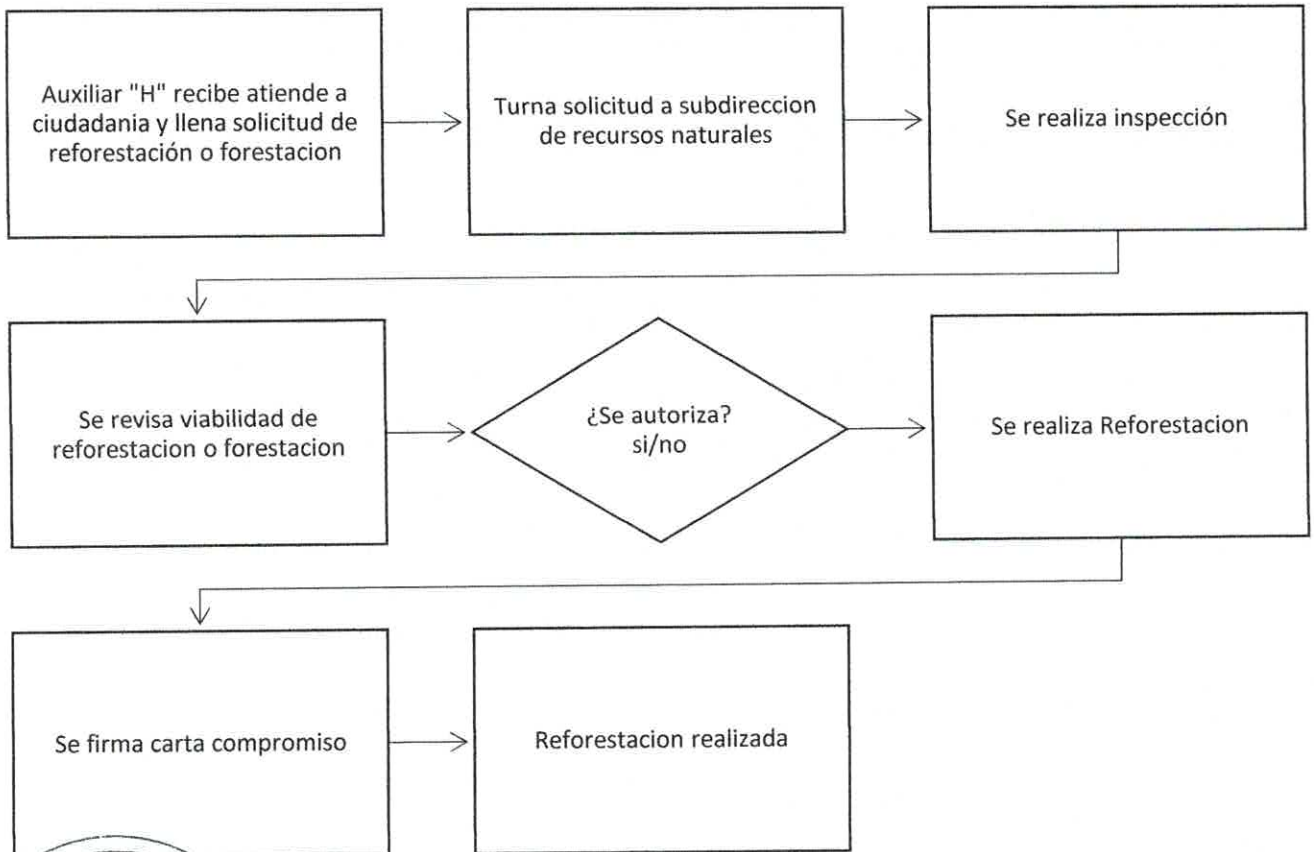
Auxiliar "H" recibe atiende a ciudadania y llena solicitud de reforestación o forestacion

Turna solicitud a subdireccion de recursos naturales

Se realiza inspección

Se revisa viabilidad de reforestacion o forestacion

¿Se autoriza? si/no

Se realiza Reforestacion

Se firma carta compromiso

Reforestacion realizada